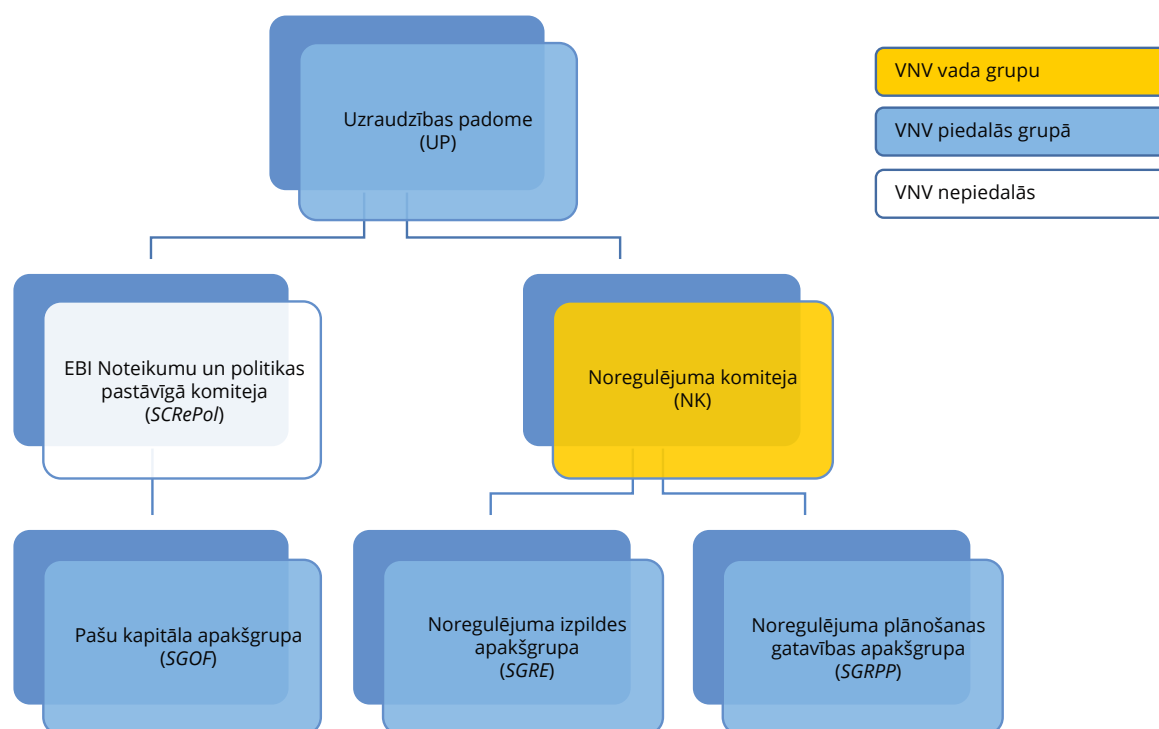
Uzraudzības padome (UP)

VNV vada grupu

VNV piedalās grupā

VNV nepiedalās

EBI Noteikumu un politikas pastāvīgā komiteja (*SCRePol*)

Noregulējuma komiteja (NK)

Pašu kapitāla apakšgrupa (*SGOF*)

Noregulējuma izpildes apakšgrupa (*SGRE*)

Noregulējuma plānošanas gatavības apakšgrupa (*SGRPP*)